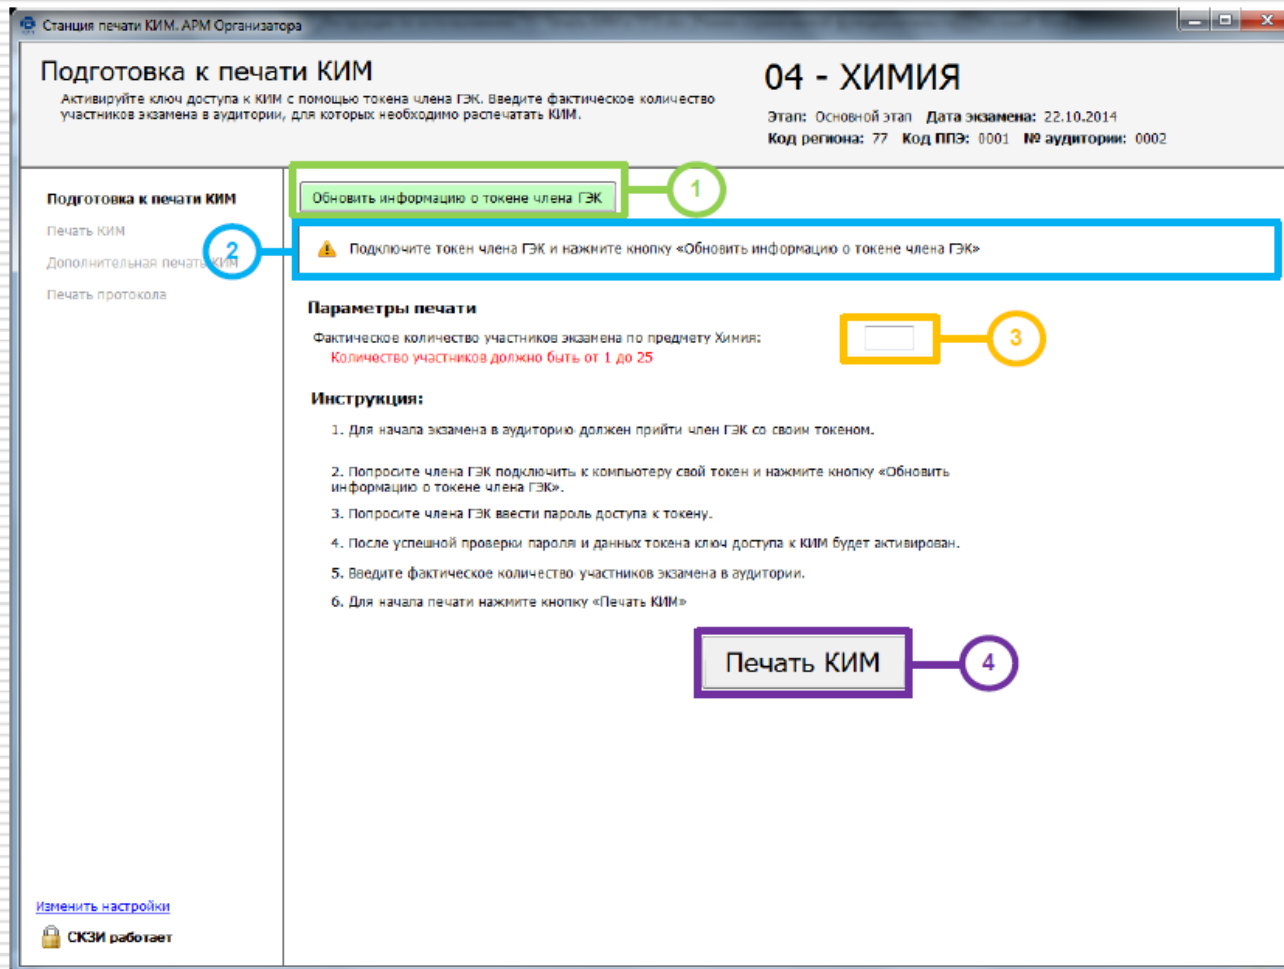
Станция печати КИМ. АРМ Организатора

Подготовка к печати КИМ

Активируйте ключ доступа к КИМ с помощью токена члена ГЭК. Введите фактическое количество участников экзамена в аудитории, для которых необходимо распечатать КИМ.

04 - ХИМИЯ

Этап: Основной этап Дата экзамена: 22.10.2014
Код региона: 77 Код ППЭ: 0001 № аудитории: 0002

Подготовка к печати КИМ
Печать КИМ
Дополнительная печать КИМ
Печать протокола

Обновить информацию о токене члена ГЭК

1

2

Подключите токен члена ГЭК и нажмите кнопку «Обновить информацию о токене члена ГЭК»

Параметры печати

Фактическое количество участников экзамена по предмету Химия:
Количество участников должно быть от 1 до 25

3

Инструкция:

1. Для начала экзамена в аудиторию должен прийти член ГЭК со своим токеном.

2. Попросите члена ГЭК подключить к компьютеру свой токен и нажмите кнопку «Обновить информацию о токене члена ГЭК».

3. Попросите члена ГЭК ввести пароль доступа к токену.

4. После успешной проверки пароля и данных токена ключ доступа к КИМ будет активирован.

5. Введите фактическое количество участников экзамена в аудитории.

6. Для начала печати нажмите кнопку «Печать КИМ»

Печать КИМ

4

Изменить настройки

СКЗИ работает